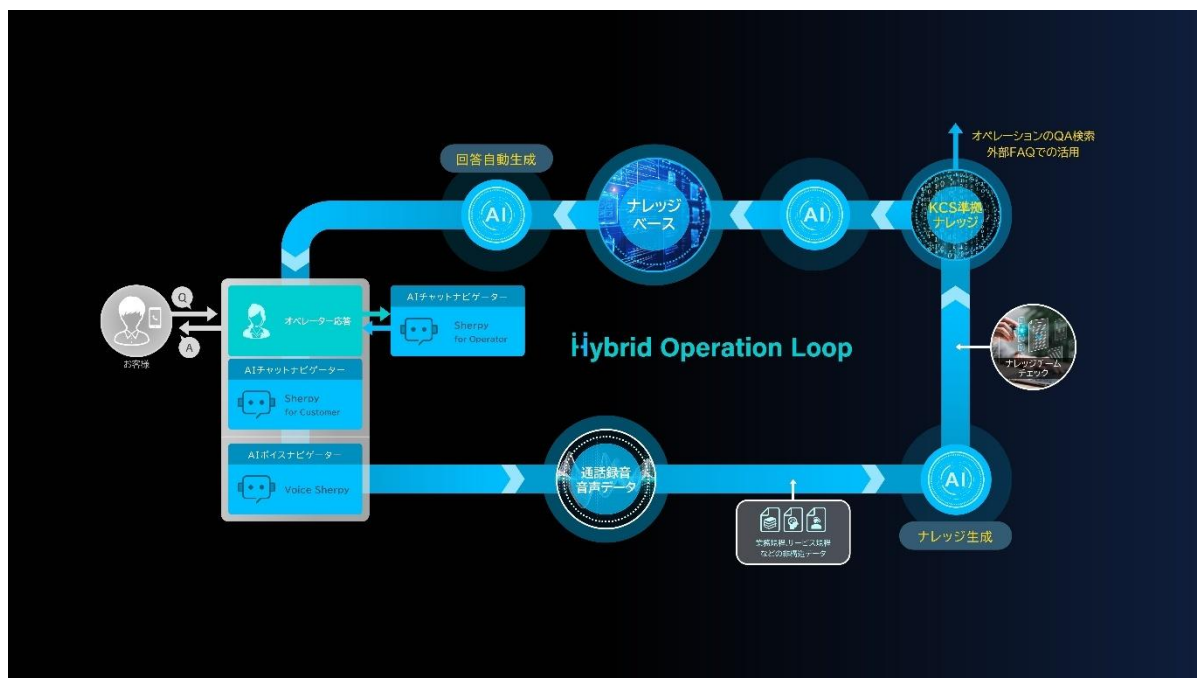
オペレーションのQA検索
外部FAQでの活用

回答自動生成

AI

ナレッジ
ベース

AI

KCS準拠
ナレッジ

Q

A

お客様

オペレーター応答

AIチャットナビゲーター
Sherpy
for Operator

Hybrid Operation Loop

ナレッジチーム
チェック

AIチャットナビゲーター
Sherpy
for Customer

AIボイスナビゲーター
Voice Sherpy

通話録音
音声データ

AI

業務規程,サービス規約
などの関連データ

ナレッジ生成